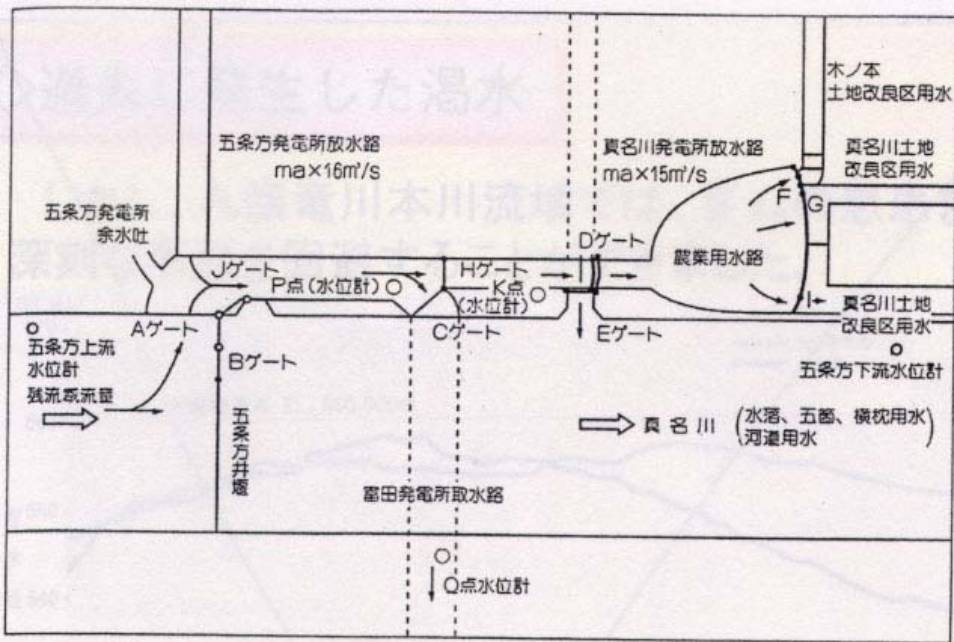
五条方発電所放水路
ma×16m³/s

真名川発電所放水路
ma×15m³/s

木ノ本
土地改良区用水

真名川土地
改良区用水

五条方発電所
余水吐

F
G

Dゲート

農業用水路

Jゲート

Hゲート

P点（水位計）

K点
（水位計）

I

真名川土地
改良区用水

Aゲート

Cゲート

Eゲート

五条方上流
水位計

Bゲート

五条方下流水位計

残流域流量

五条方井堰

真名川

（水落、五箇、横枕用水
河道用水）

富田発電所取水路

Q点水位計